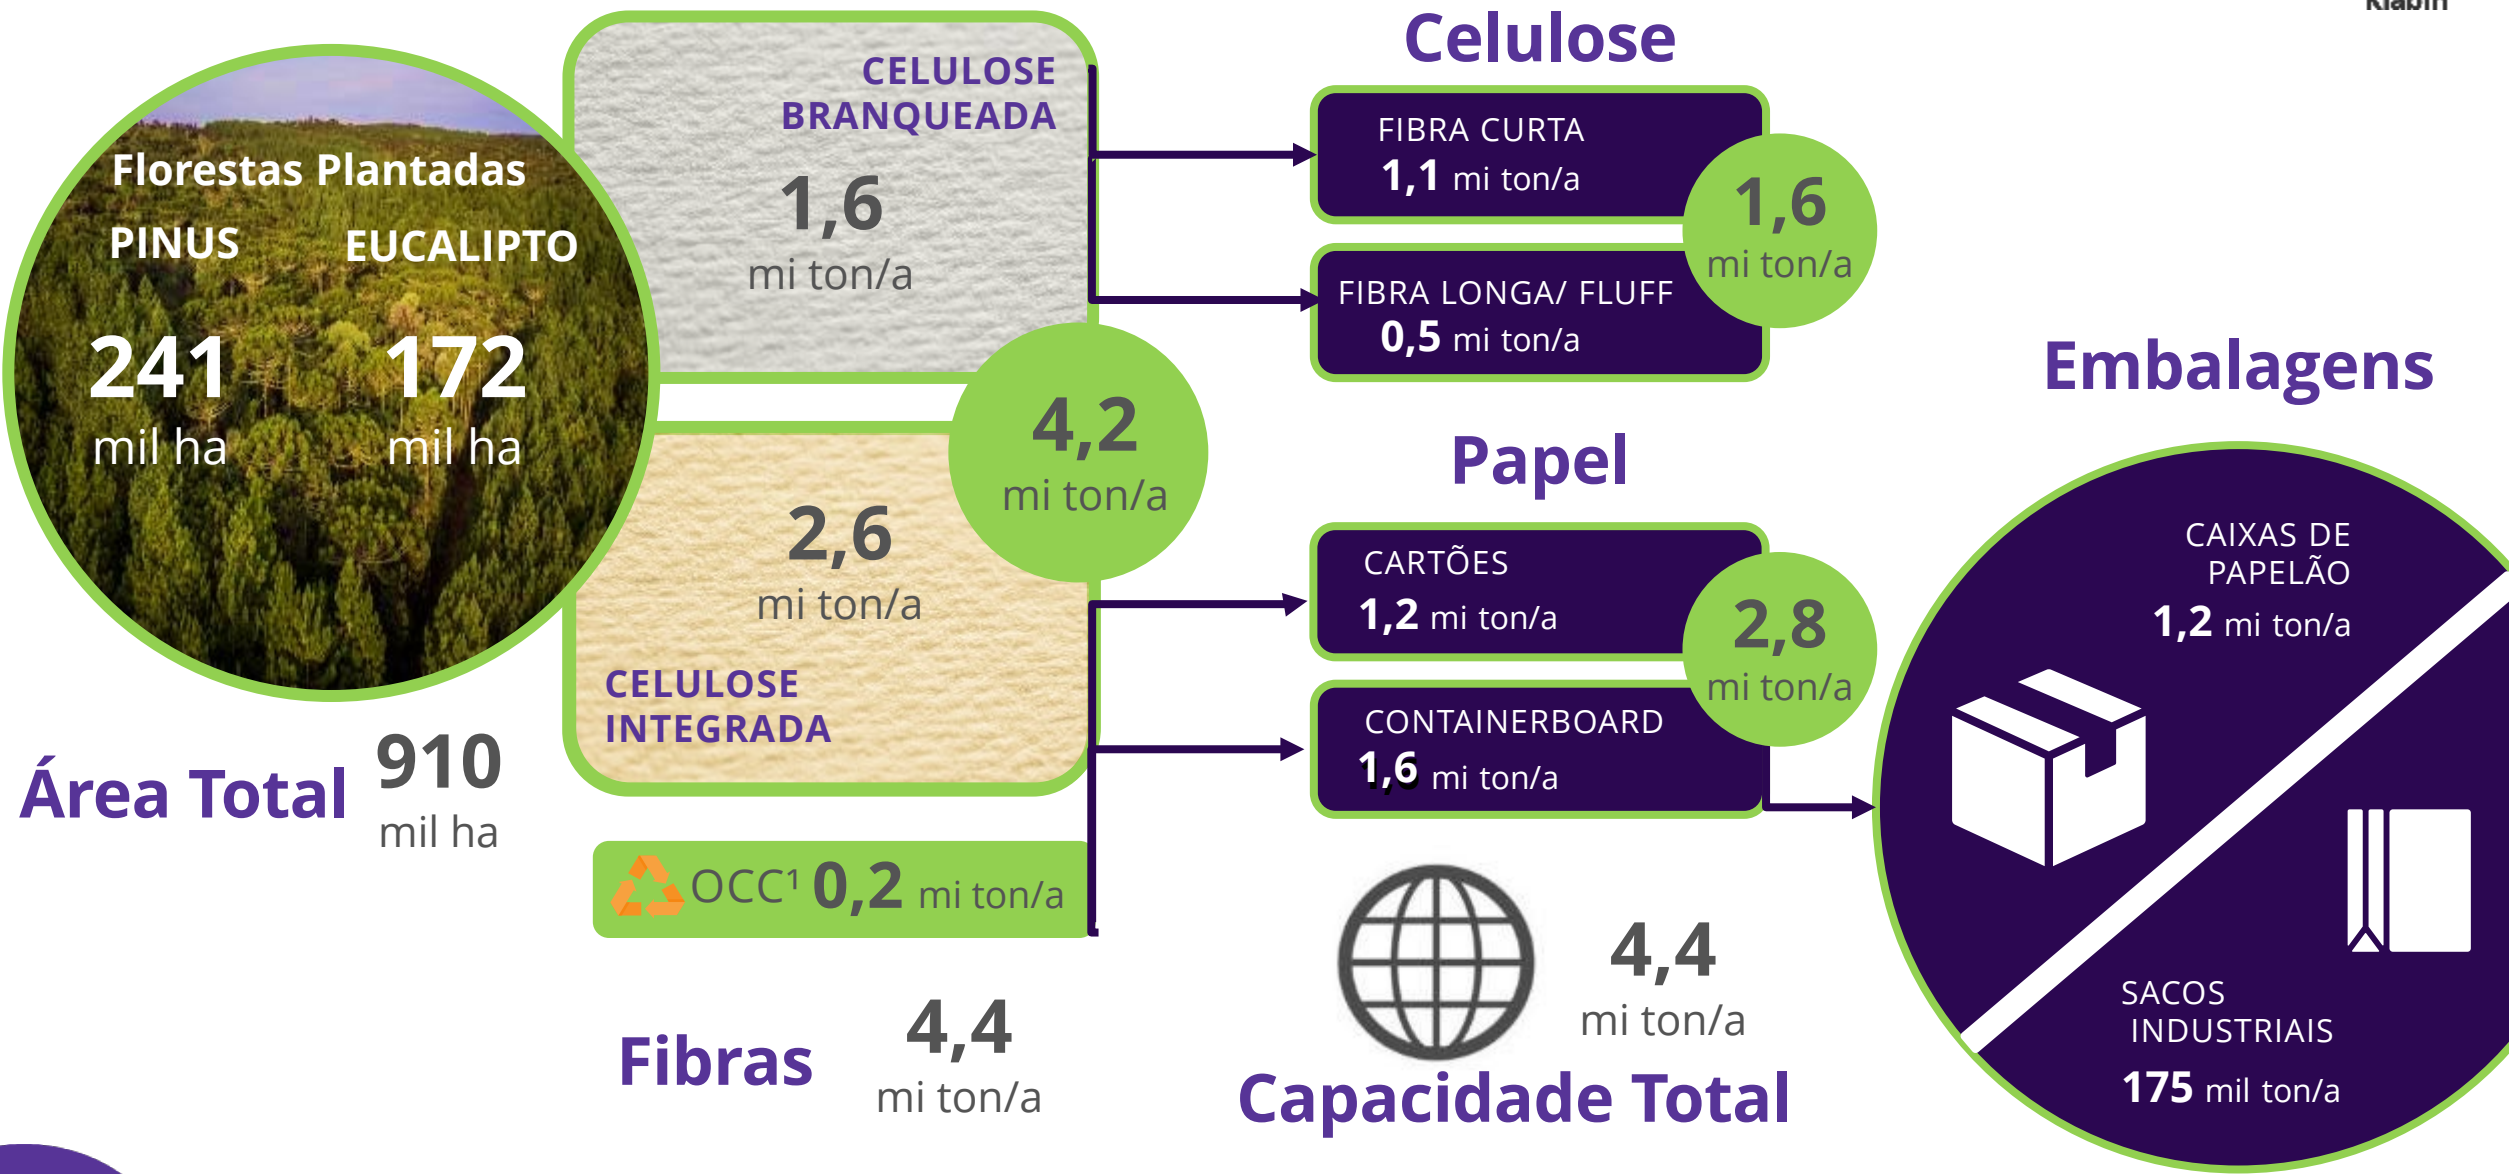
Klabin

Florestas Plantadas
PINUS
EUCALIPTO
241
mil ha
172
mil ha

Área Total
910
mil ha

CELULOSE BRANQUEADA
1,6
mi ton/a

4,2
mi ton/a

2,6
mi ton/a
CELULOSE INTEGRADA

OCC¹ 0,2 mi ton/a

Fibras
4,4
mi ton/a

Celulose
FIBRA CURTA
1,1 mi ton/a
FIBRA LONGA/ FLUFF
0,5 mi ton/a
1,6
mi ton/a

Papel
CARTÕES
1,2 mi ton/a
CONTAINERBOARD
1,6 mi ton/a
2,8
mi ton/a

4,4
mi ton/a
Capacidade Total

Embalagens
CAIXAS DE PAPELÃO
1,2 mi ton/a
SACOS INDUSTRIAIS
175 mil ton/a